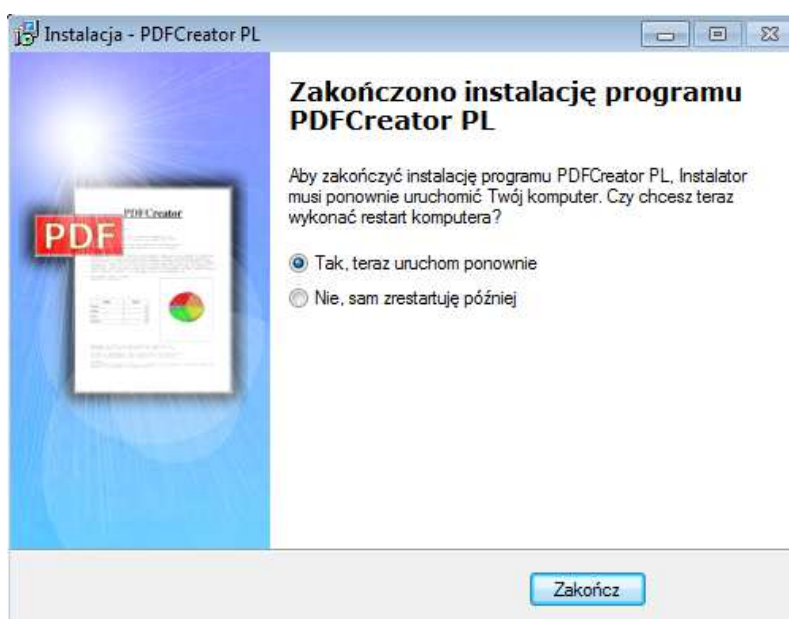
Instalacja - PDFCreator PL

PDF

PDFCreator

Zakończono instalację programu PDFCreator PL

Aby zakończyć instalację programu PDFCreator PL, Instalator musi ponownie uruchomić Twój komputer. Czy chcesz teraz wykonać restart komputera?

Tak, teraz uruchom ponownie

Nie, sam zrestartuję później

Zakończ